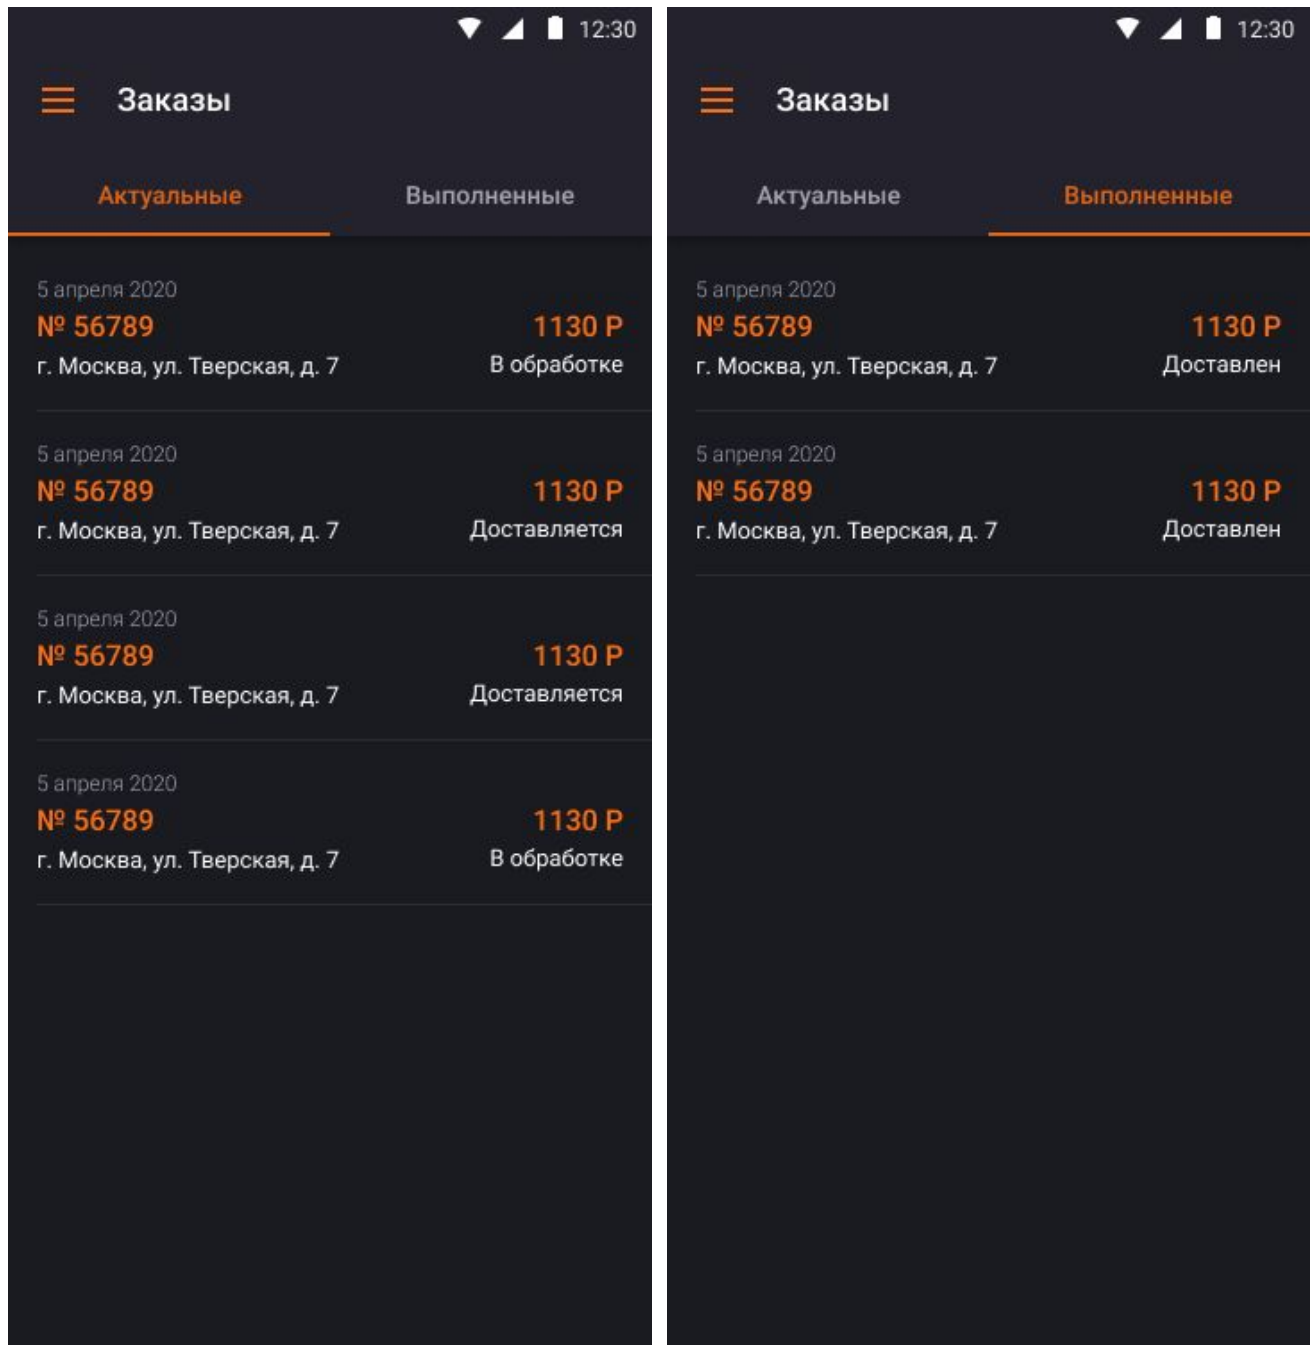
12:30

Заказы

Актуальные Выполненные

5 апреля 2020
№ 56789
г. Москва, ул. Тверская, д. 7
1130 Р
В обработке

5 апреля 2020
№ 56789
г. Москва, ул. Тверская, д. 7
1130 Р
Доставляется

5 апреля 2020
№ 56789
г. Москва, ул. Тверская, д. 7
1130 Р
Доставляется

5 апреля 2020
№ 56789
г. Москва, ул. Тверская, д. 7
1130 Р
В обработке

12:30

Заказы

Актуальные Выполненные

5 апреля 2020
№ 56789
г. Москва, ул. Тверская, д. 7
1130 Р
Доставлен

5 апреля 2020
№ 56789
г. Москва, ул. Тверская, д. 7
1130 Р
Доставлен